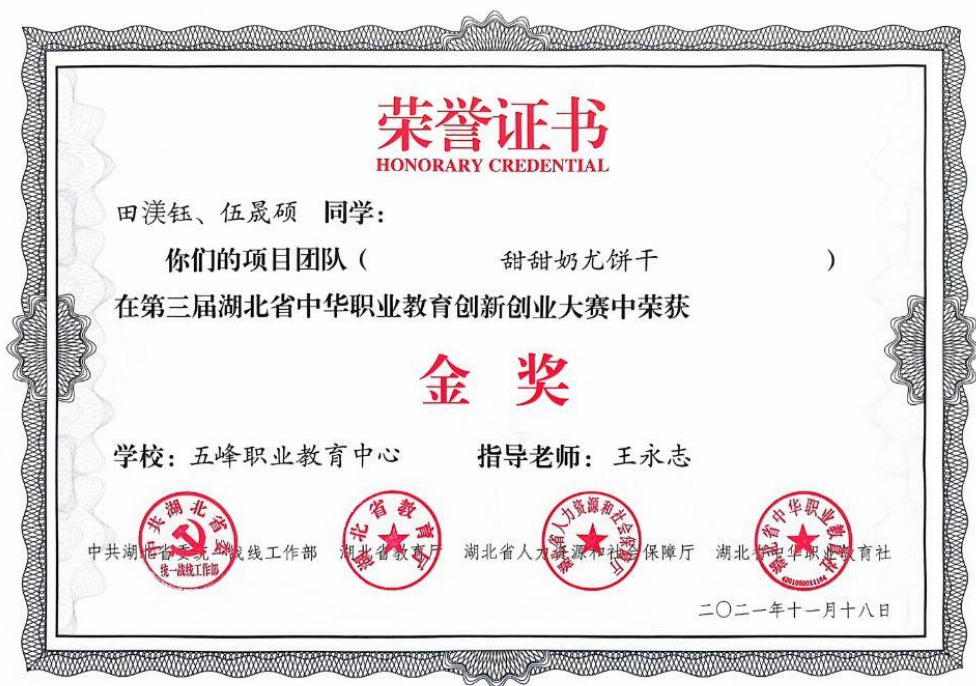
荣誉证书
HONORARY CREDENTIAL

田渼钰、伍晟硕 同学：

你们的项目团队（ 甜甜奶尤饼干 ）

在第三届湖北省中华职业教育创新创业大赛中荣获

金 奖

学校：五峰职业教育中心 指导老师：王永志

中共湖北省委统一战线工作部 湖北省教育厅 湖北省人力资源和社会保障厅 湖北省中华职业教育社

中共湖北省委 统一战线工作部 湖北省教育厅 湖北省人力资源和社会保障厅 湖北省中华职业教育社

二〇二一年十一月十八日